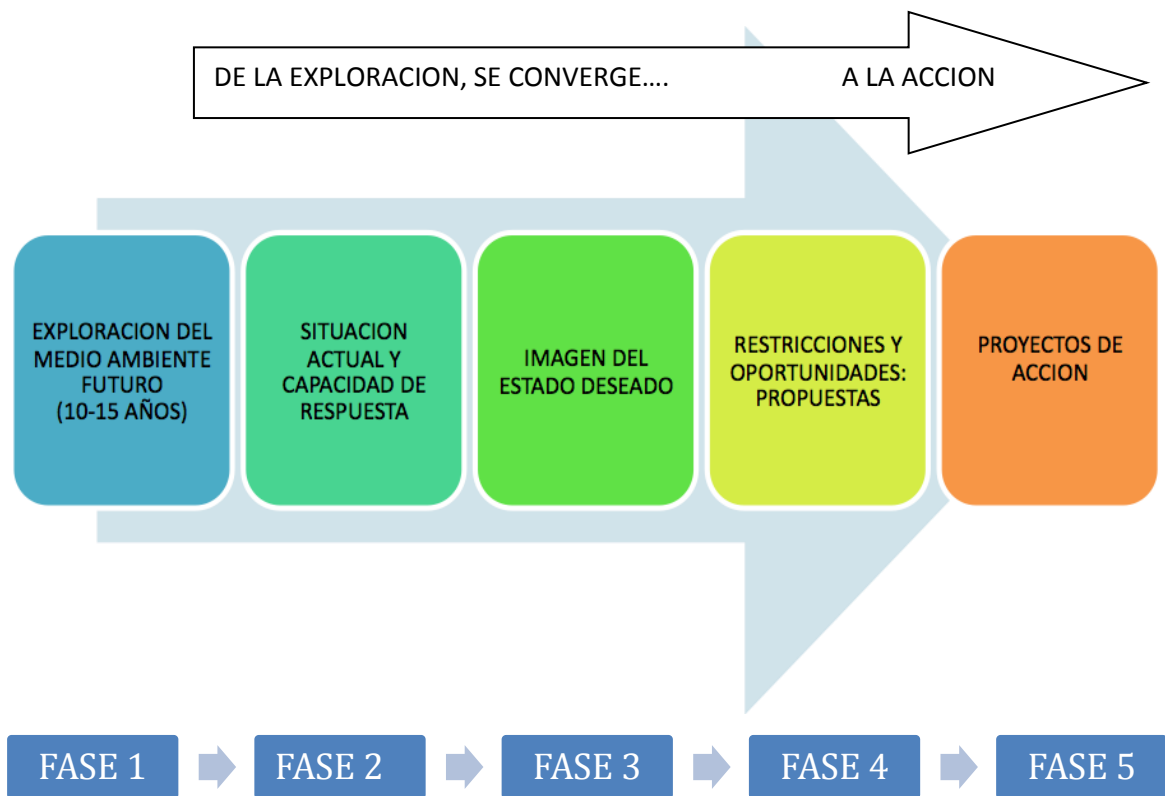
DE LA EXPLORACION, SE CONVERGE…. A LA ACCION

EXPLORACION DEL MEDIO AMBIENTE FUTURO (10-15 AÑOS)

SITUACION ACTUAL Y CAPACIDAD DE RESPUESTA

IMAGEN DEL ESTADO DESEADO

RESTRICCIONES Y OPORTUNIDADES: PROPUESTAS

PROYECTOS DE ACCION

FASE 1

FASE 2

FASE 3

FASE 4

FASE 5